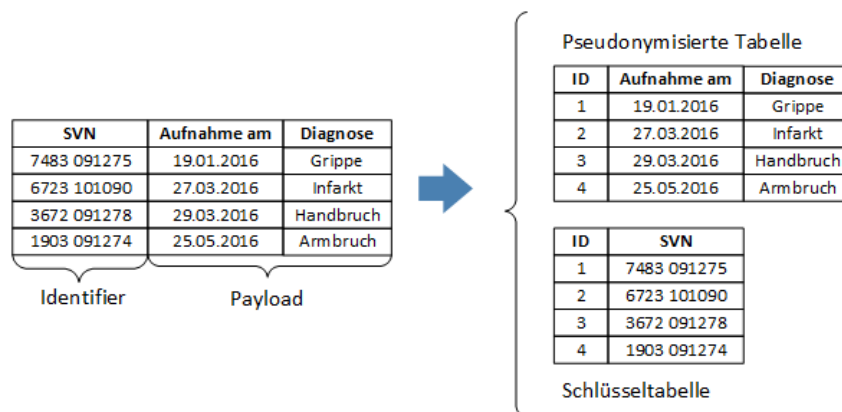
| SVN | Aufnahme am | Diagnose |
|---|---|---|
| 7483 091275 | 19.01.2016 | Grippe |
| 6723 101090 | 27.03.2016 | Infarkt |
| 3672 091278 | 29.03.2016 | Handbruch |
| 1903 091274 | 25.05.2016 | Armbruch |

Identifier

Payload

Pseudonymisierte Tabelle

| ID | Aufnahme am | Diagnose |
|---|---|---|
| 1 | 19.01.2016 | Grippe |
| 2 | 27.03.2016 | Infarkt |
| 3 | 29.03.2016 | Handbruch |
| 4 | 25.05.2016 | Armbruch |

| ID | SVN |
|---|---|
| 1 | 7483 091275 |
| 2 | 6723 101090 |
| 3 | 3672 091278 |
| 4 | 1903 091274 |

Schlüsseltabelle